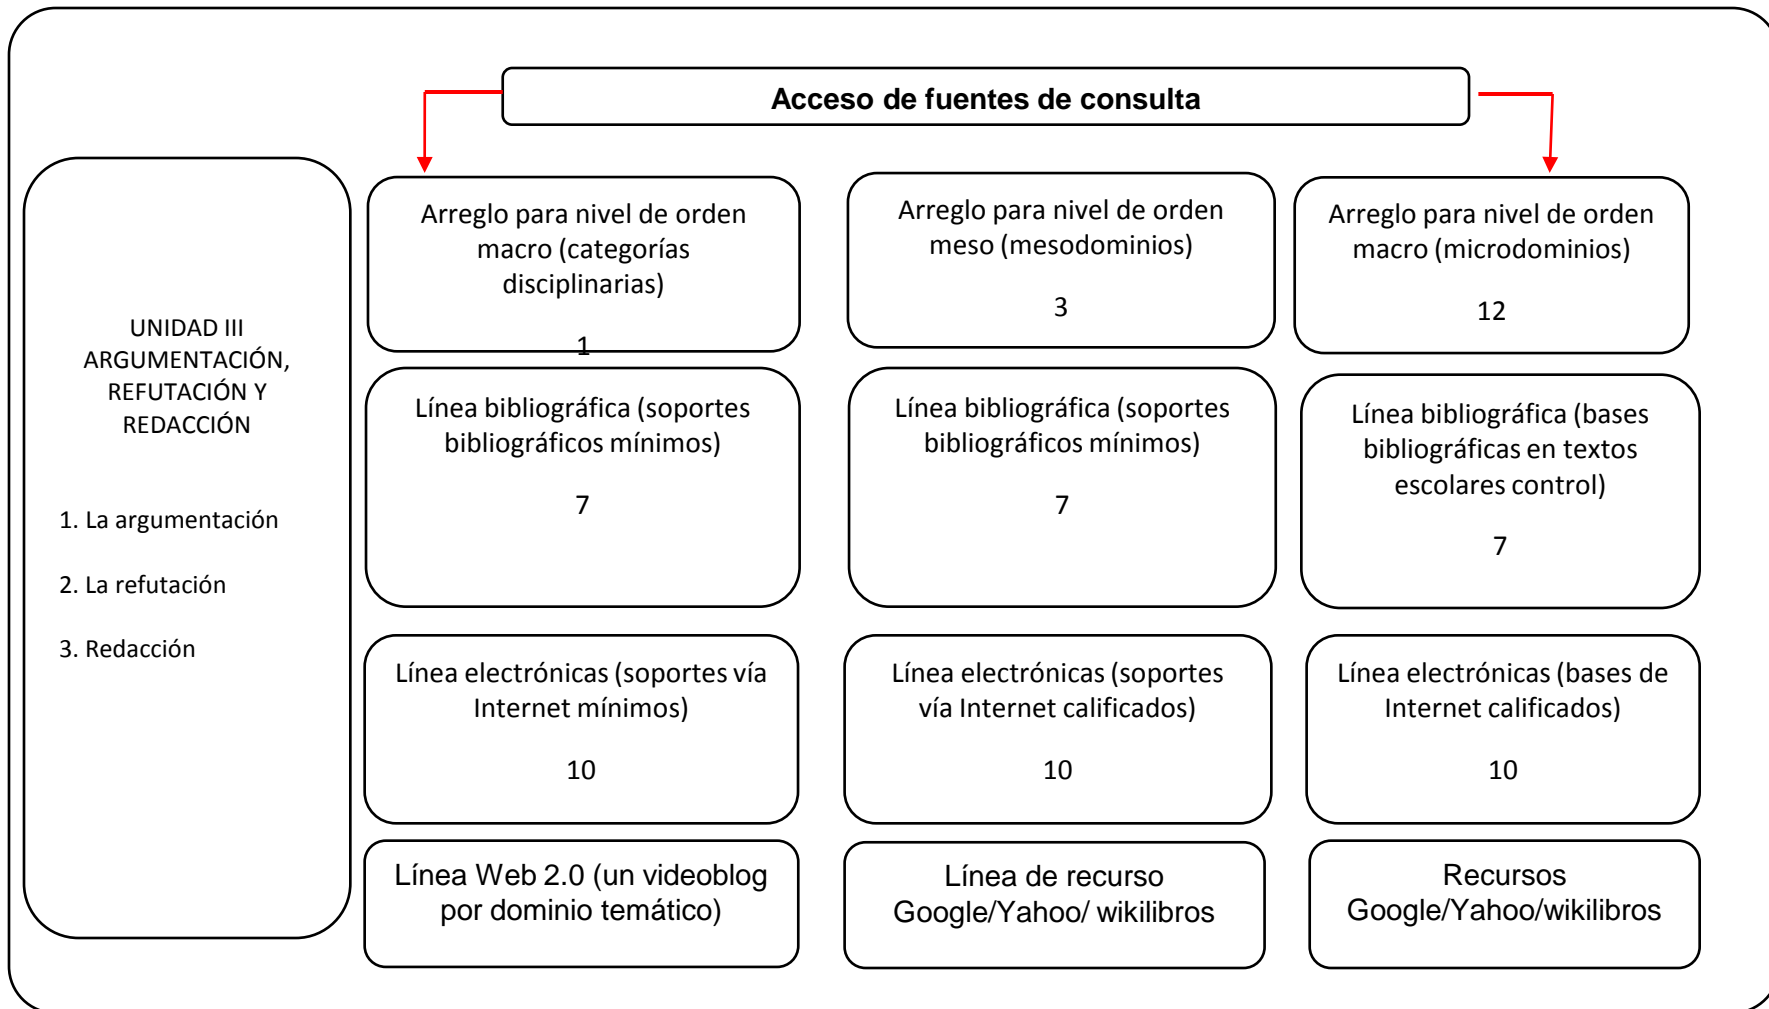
Acceso de fuentes de consulta

UNIDAD III
ARGUMENTACIÓN, REFUTACIÓN Y REDACCIÓN

1. La argumentación

2. La refutación

3. Redacción

Arreglo para nivel de orden macro (categorías disciplinarias)

1

Arreglo para nivel de orden meso (mesodominios)

3

Arreglo para nivel de orden macro (microdominios)

12

Línea bibliográfica (soportes bibliográficos mínimos)

7

Línea bibliográfica (soportes bibliográficos mínimos)

7

Línea bibliográfica (bases bibliográficas en textos escolares control)

7

Línea electrónicas (soportes vía Internet mínimos)

10

Línea electrónicas (soportes vía Internet calificados)

10

Línea electrónicas (bases de Internet calificados)

10

Línea Web 2.0 (un videoblog por dominio temático)

Línea de recurso Google/Yahoo/ wikilibros

Recursos Google/Yahoo/wikilibros